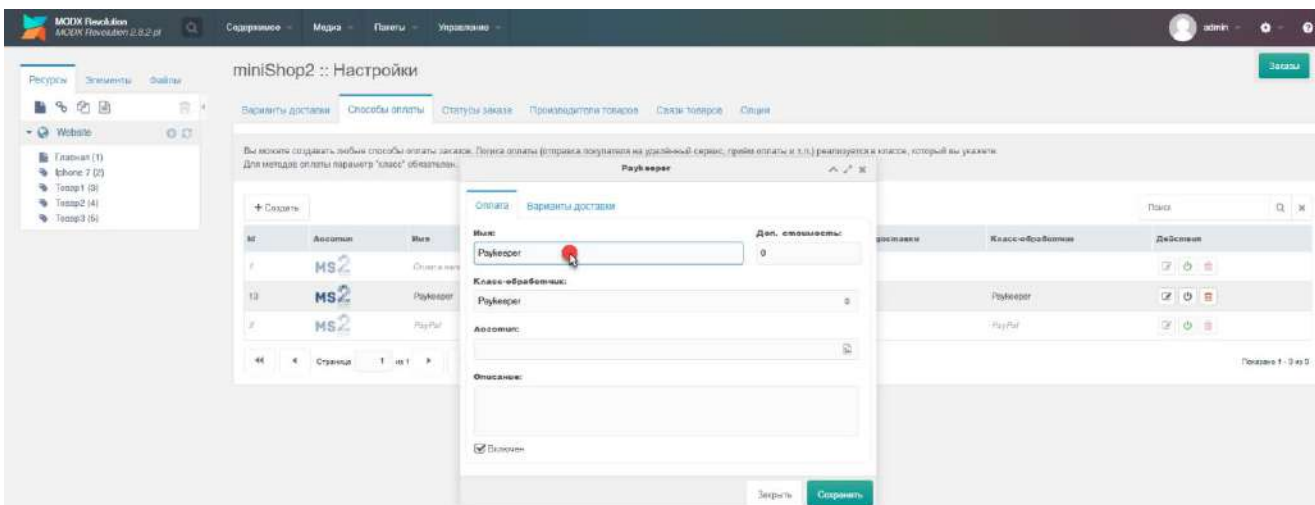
MODX Revolution
MODX Revolution 2.8.2-pl

Содержимое Медиа Пакеты Управление

admin

Ресурсы Элементы Файлы

Website

Главная (1)
Iphone 7 (2)
Тозар1 (3)
Тозар2 (4)
Тозар3 (5)

miniShop2 :: Настройки

Заказы

Варианты доставки Способы оплаты Статусы заказа Производители товаров Связи товаров Опции

Вы можете создавать любые способы оплаты заказов. Логика оплаты (отправка покупателя на удалённый сервис, приём оплаты и т.п.) реализуется в классе, который вы укажете.
Для методов оплаты параметр "класс" обязателен.

+ Создать

Поиск

| Id | Логотип | Имя | доставки | Класс-обработчик | Действия |
|---|---|---|---|---|---|
| 1 | MS2 | Оплата нал | | | |
| 13 | MS2 | Paykeeper | | Paykeeper | |
| 2 | MS2 | PayPal | | PayPal | |

Страница 1 из 1

Показано 1 - 3 из 3

Paykeeper

Оплата Варианты доставки

Имя:
Paykeeper

Доп. стоимость:
0

Класс-обработчик:
Paykeeper

Логотип:

Описание:

Включен

Закрыть Сохранить